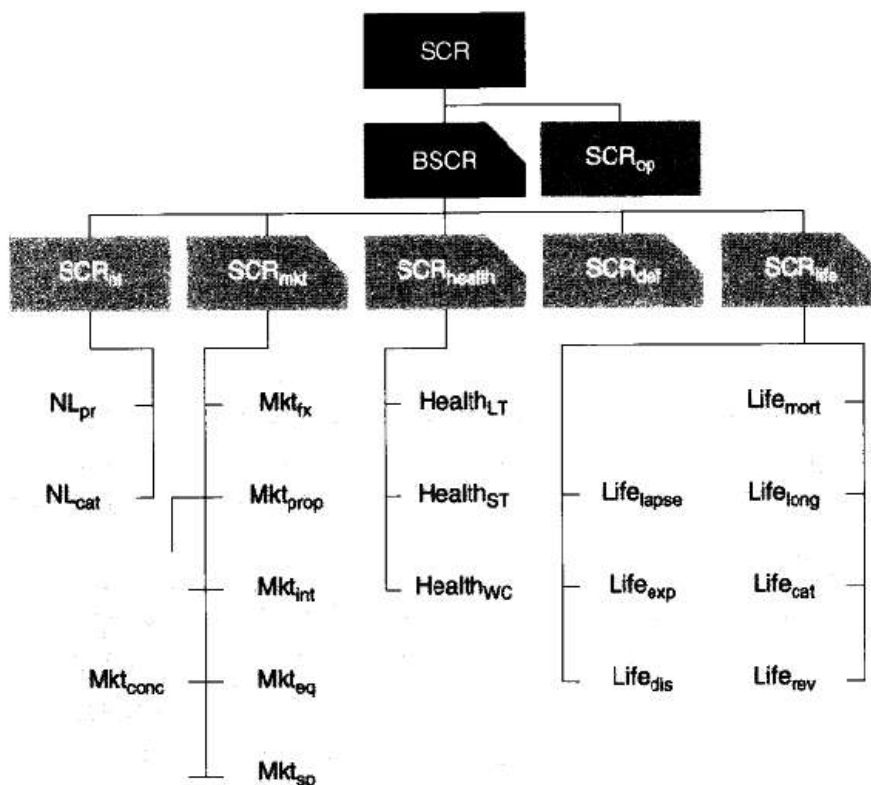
SCR

BSCR

$SCR_{op}$

$SCR_{nl}$

$SCR_{mkt}$

$SCR_{health}$

$SCR_{def}$

$SCR_{life}$

$NL_{pr}$

$NL_{cat}$

$Mkt_{fx}$

$Mkt_{prop}$

$Mkt_{int}$

$Mkt_{conc}$

$Mkt_{eq}$

$Mkt_{sp}$

$Health_{LT}$

$Health_{ST}$

$Health_{WC}$

$Life_{lapse}$

$Life_{exp}$

$Life_{dis}$

$Life_{mort}$

$Life_{long}$

$Life_{cat}$

$Life_{rev}$